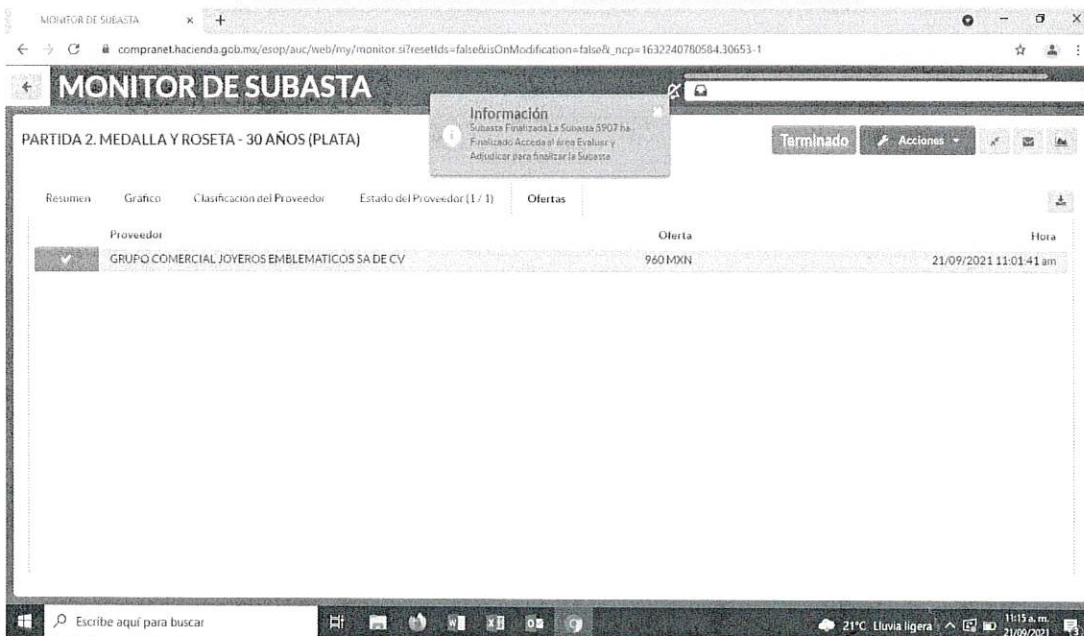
MONITOR DE SUBASTA ×

compranet.hacienda.gob.mx/esop/auc/web/my/monitor.si?resetIds=false&isOnModification=false&_ncp=1632240780584.30653-1

MONITOR DE SUBASTA

Información
Subasta Finalizada La Subasta 5907 ha Finalizado Acceda al área Evaluar y Adjudicar para finalizar la Subasta

PARTIDA 2. MEDALLA Y ROSETA - 30 AÑOS (PLATA)

Terminado

Acciones

Resumen | Gráfico | Clasificación del Proveedor | Estado del Proveedor (1 / 1) | Ofertas

| | Proveedor | Oferta | Hora |
|---|---|---|---|
| ✔ | GRUPO COMERCIAL JOYEROS EMBLEMATICOS SA DE CV | 960 MXN | 21/09/2021 11:01:41 am |

Escribe aquí para buscar

21°C Lluvia ligera

11:15 a. m.
21/09/2021